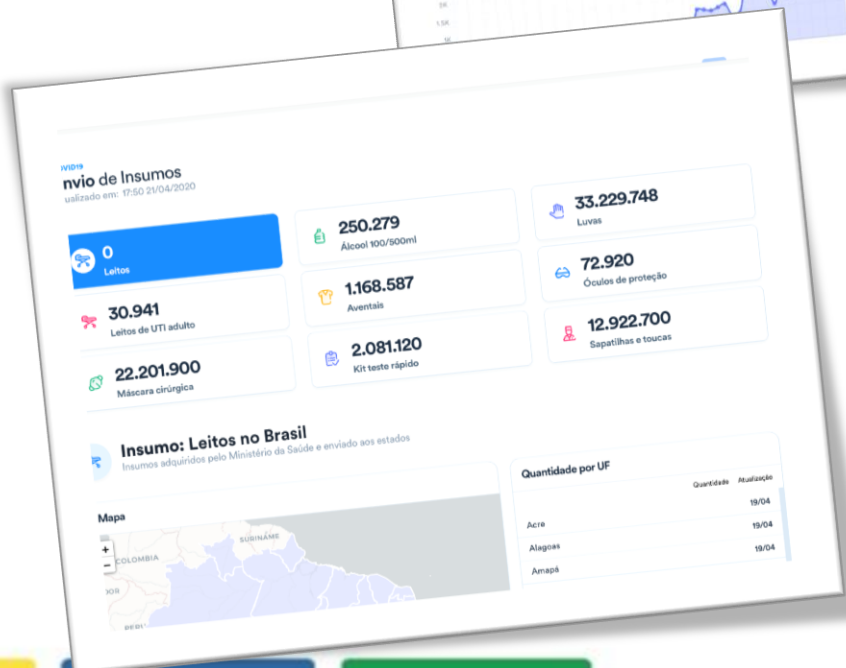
2K
1.5K
1K

VID19
nvio de Insumos
ualizado em: 17:50 21/04/2020

0
Leitos

250.279
Álcool 100/500ml

33.229.748
Luvas

30.941
Leitos de UTI adulto

1.168.587
Aventais

72.920
Óculos de proteção

22.201.900
Máscara cirúrgica

2.081.120
Kit teste rápido

12.922.700
Sapatilhas e toucas

Insumo: Leitos no Brasil
Insumos adquiridos pelo Ministério da Saúde e enviado aos estados

Mapa
+
−
COLOMBIA
SURINAME
DOR
PERU

Quantidade por UF

| | Quantidade | Atualização |
|---|---|---|
| | | 19/04 |
| Acre | | 19/04 |
| Alagoas | | 19/04 |
| Amapá | | |